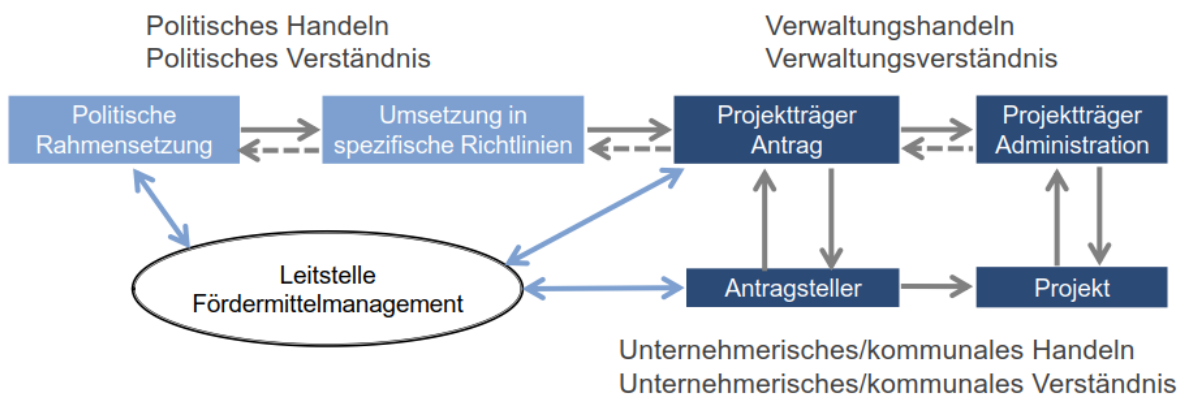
Politisches Handeln
Politisches Verständnis

Verwaltungshandeln
Verwaltungsverständnis

Politische Rahmensetzung

Umsetzung in spezifische Richtlinien

Projektträger Antrag

Projektträger Administration

Leitstelle Fördermittelmanagement

Antragsteller

Projekt

Unternehmerisches/kommunales Handeln
Unternehmerisches/kommunales Verständnis